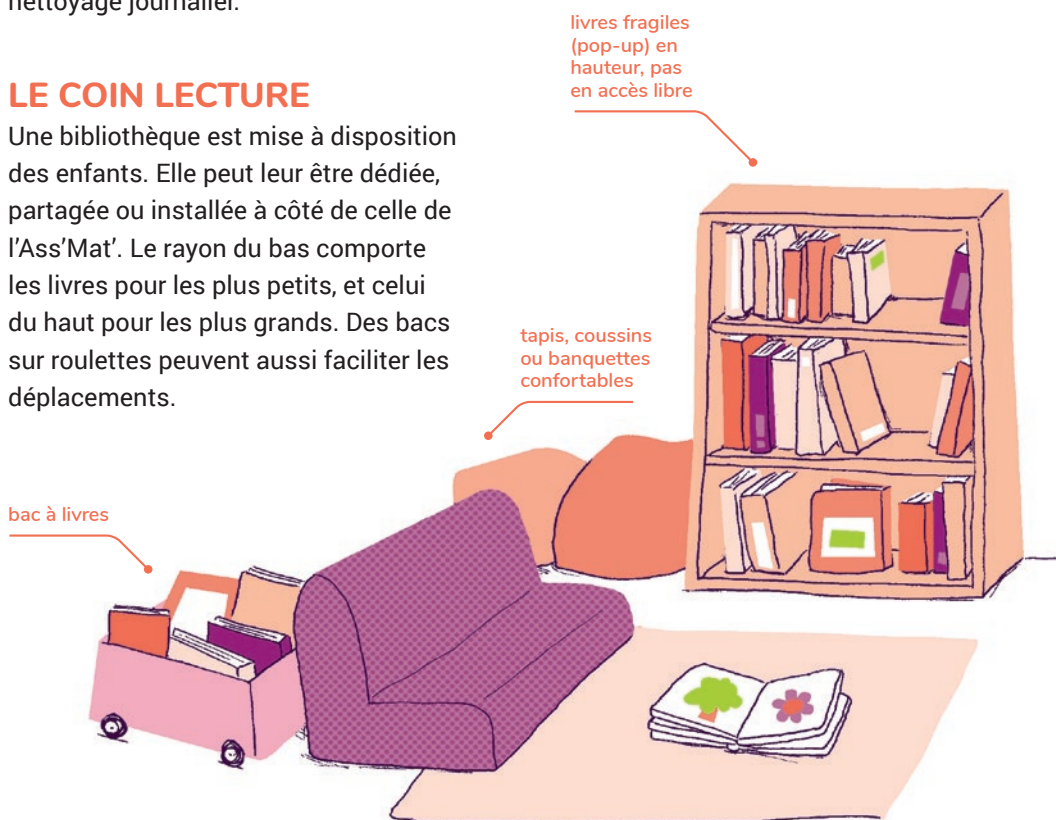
nettoyage journalier.

LE COIN LECTURE

Une bibliothèque est mise à disposition des enfants. Elle peut leur être dédiée, partagée ou installée à côté de celle de l'Ass'Mat'. Le rayon du bas comporte les livres pour les plus petits, et celui du haut pour les plus grands. Des bacs sur roulettes peuvent aussi faciliter les déplacements.

livres fragiles (pop-up) en hauteur, pas en accès libre

tapis, coussins ou banquettes confortables

bac à livres